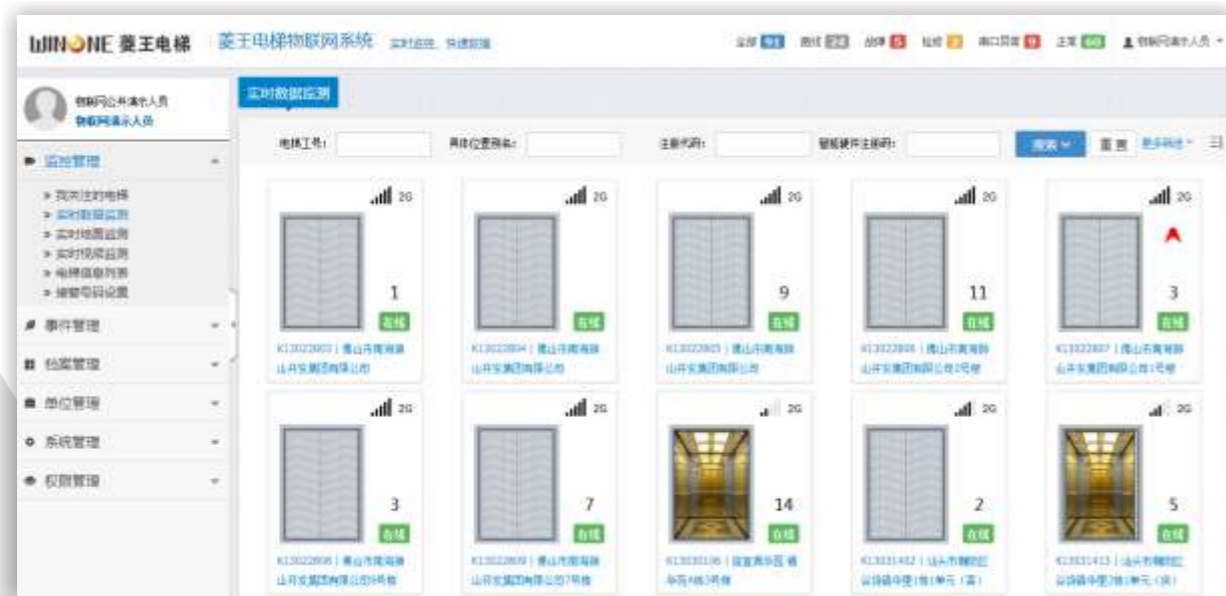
WINONE 菱王电梯 | 菱王电梯物联网系统 实时监测 快速部署

全部 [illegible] 前往 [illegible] 故障 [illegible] 检修 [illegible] 串口异常 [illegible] 正常 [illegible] 物联网演示人员

物联网公共演示人员
物联网演示人员

监控管理
» 我关注的电梯
» 实时数据监测
» 实时地图监测
» 实时视频监测
» 电梯信息列表
» 报警号码设置
事件管理
档案管理
单位管理
系统管理
权限管理

实时数据监测

电梯工号: 具体位置别名: 注册代码: 智能硬件注册码: 搜索 重置 更多筛选

2G
1
在线
K13022803 | 佛山市南海新山开发集团有限公司

2G
在线
K13022804 | 佛山市南海新山开发集团有限公司

2G
9
在线
K13022805 | 佛山市南海新山开发集团有限公司

2G
11
在线
K13022806 | 佛山市南海新山开发集团有限公司2号楼

2G
3
在线
K13022807 | 佛山市南海新山开发集团有限公司1号楼

2G
3
在线
K13022808 | 佛山市南海新山开发集团有限公司5号楼

2G
7
在线
K13022809 | 佛山市南海新山开发集团有限公司7号楼

2G
14
在线
K13030106 | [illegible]

2G
2
在线
K13031412 | 汕头市潮阳区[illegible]

2G
5
在线
K13031413 | 汕头市潮阳区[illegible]